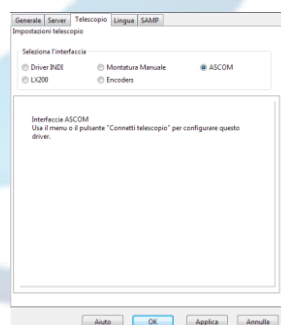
Generale | Server | Telescopio | Lingua | SAMP

Impostazioni telescopio

Seleziona l'interfaccia

Driver INDI
Montatura Manuale
ASCOM
LX200
Encoders

Interfaccia ASCOM
Usa il menu o il pulsante "Connetti telescopio" per configurare questo driver.

Aiuto | OK | Applica | Annulla